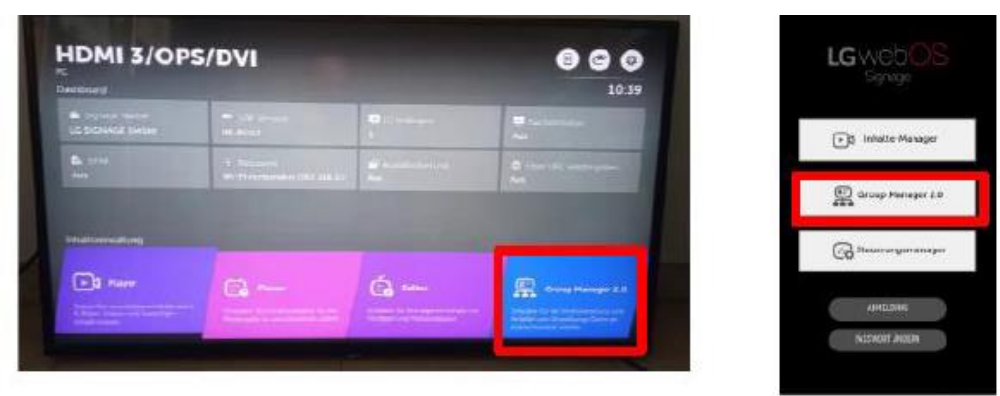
HDMI 3/OPS/DVI
PC
Dashboard
10:39

Signage Name
LG SIGNAGE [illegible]

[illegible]

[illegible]

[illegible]

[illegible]

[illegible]

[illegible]

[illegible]

Inhaltsverwaltung

Player
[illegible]

Planer
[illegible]

Editor
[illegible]

Group Manager 2.0
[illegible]

LGwebOS
Signage

Inhalte-Manager

Group Manager 2.0

Steuerungsmanager

ANMELDUNG

PASSWORT ÄNDERN